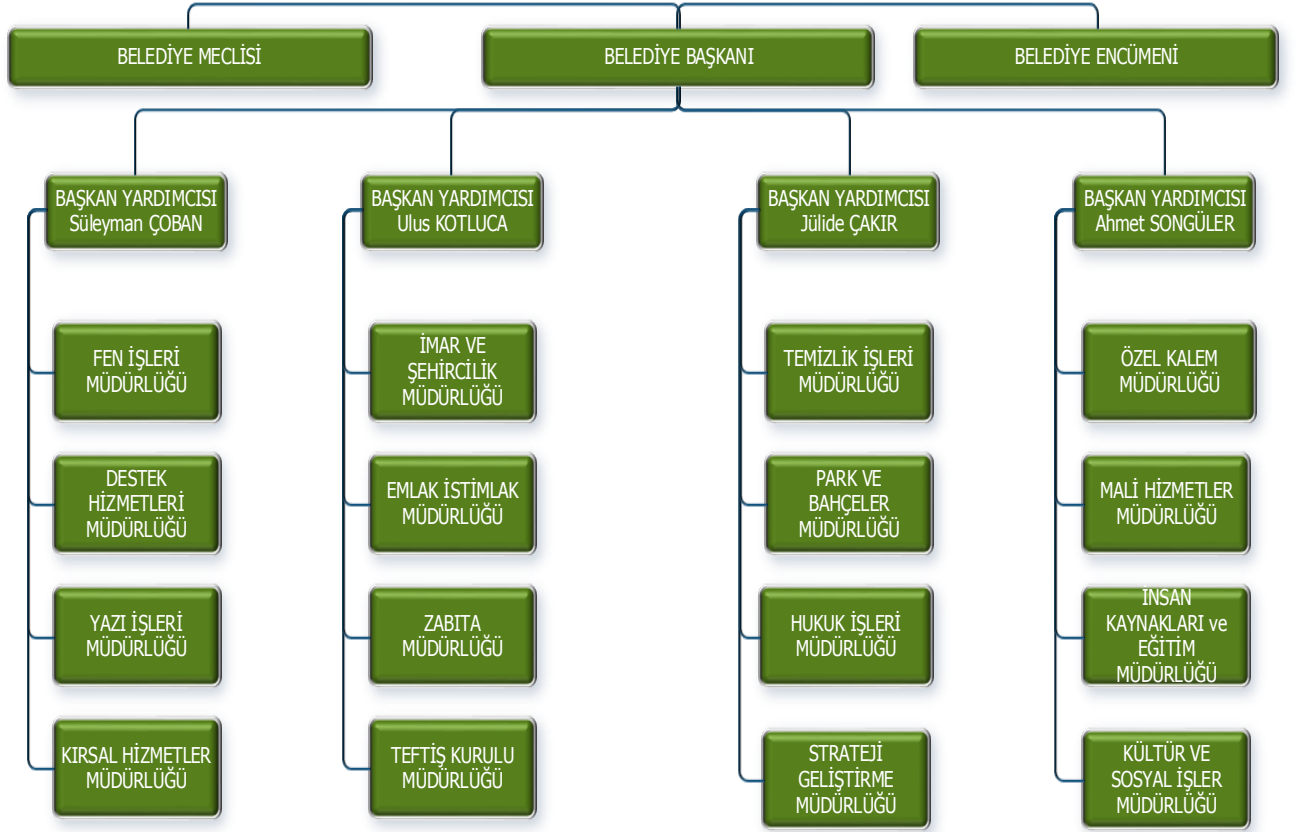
BELEDİYE MECLİSİ

BELEDİYE BAŞKANI

BELEDİYE ENCÜMENİ

BAŞKAN YARDIMCISI
Süleyman ÇOBAN

FEN İŞLERİ MÜDÜRLÜĞÜ

DESTEK HİZMETLERİ MÜDÜRLÜĞÜ

YAZI İŞLERİ MÜDÜRLÜĞÜ

KIRSAL HİZMETLER MÜDÜRLÜĞÜ

BAŞKAN YARDIMCISI
Ulus KOTLUCA

İMAR VE ŞEHİRCİLİK MÜDÜRLÜĞÜ

EMLAK İSTİMLAK MÜDÜRLÜĞÜ

ZABITA MÜDÜRLÜĞÜ

TEFTİŞ KURULU MÜDÜRLÜĞÜ

BAŞKAN YARDIMCISI
Jülide ÇAKIR

TEMİZLİK İŞLERİ MÜDÜRLÜĞÜ

PARK VE BAHÇELER MÜDÜRLÜĞÜ

HUKUK İŞLERİ MÜDÜRLÜĞÜ

STRATEJİ GELİŞTİRME MÜDÜRLÜĞÜ

BAŞKAN YARDIMCISI
Ahmet SONGÜLER

ÖZEL KALEM MÜDÜRLÜĞÜ

MALİ HİZMETLER MÜDÜRLÜĞÜ

İNSAN KAYNAKLARI ve EĞİTİM MÜDÜRLÜĞÜ

KÜLTÜR VE SOSYAL İŞLER MÜDÜRLÜĞÜ